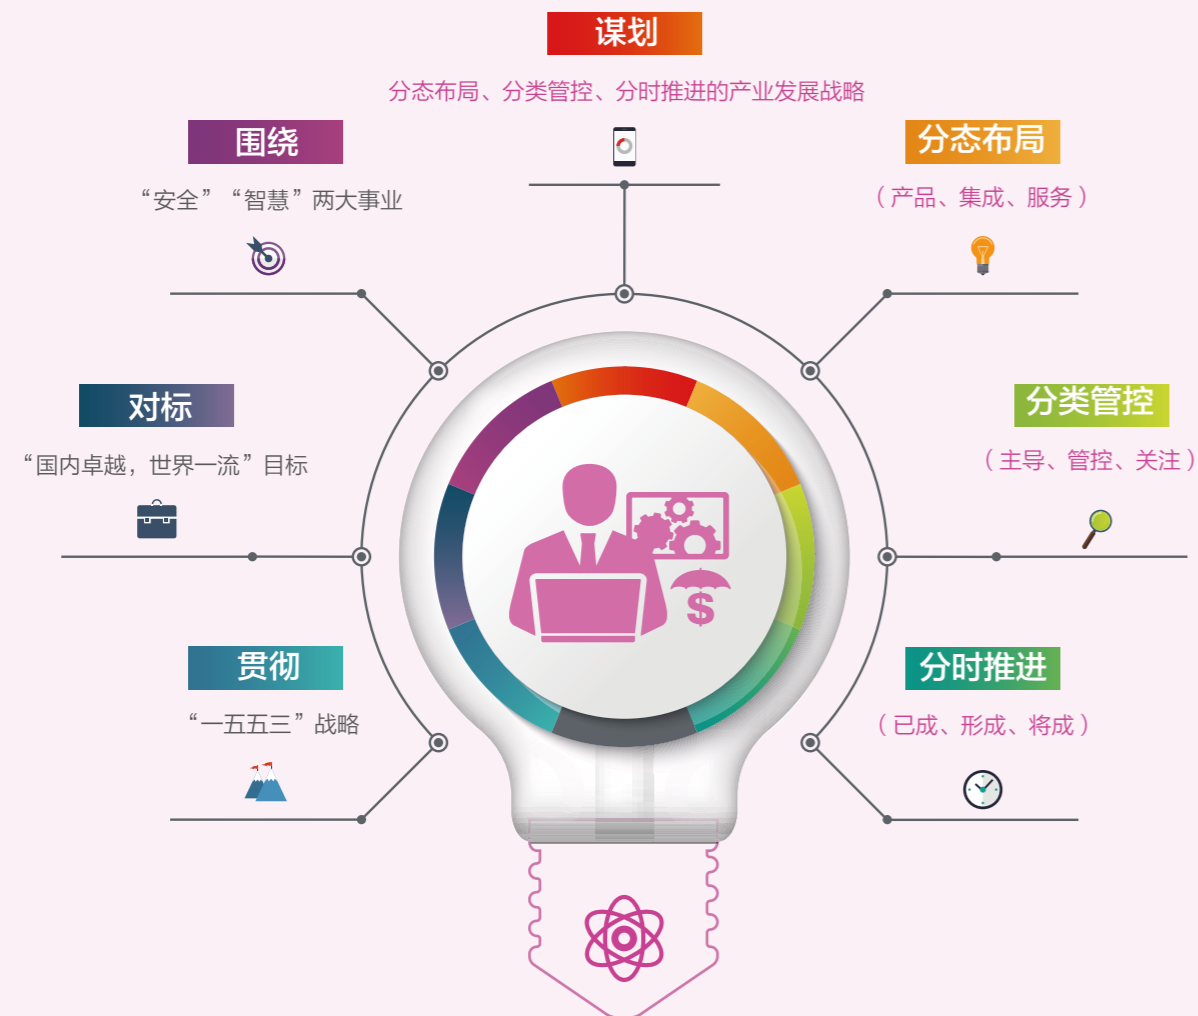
谋划

分态布局、分类管控、分时推进的产业发展战略

围绕

“安全”“智慧”两大事业

分态布局

（产品、集成、服务）

对标

“国内卓越，世界一流”目标

分类管控

（主导、管控、关注）

贯彻

“一五五三”战略

分时推进

（已成、形成、将成）

$